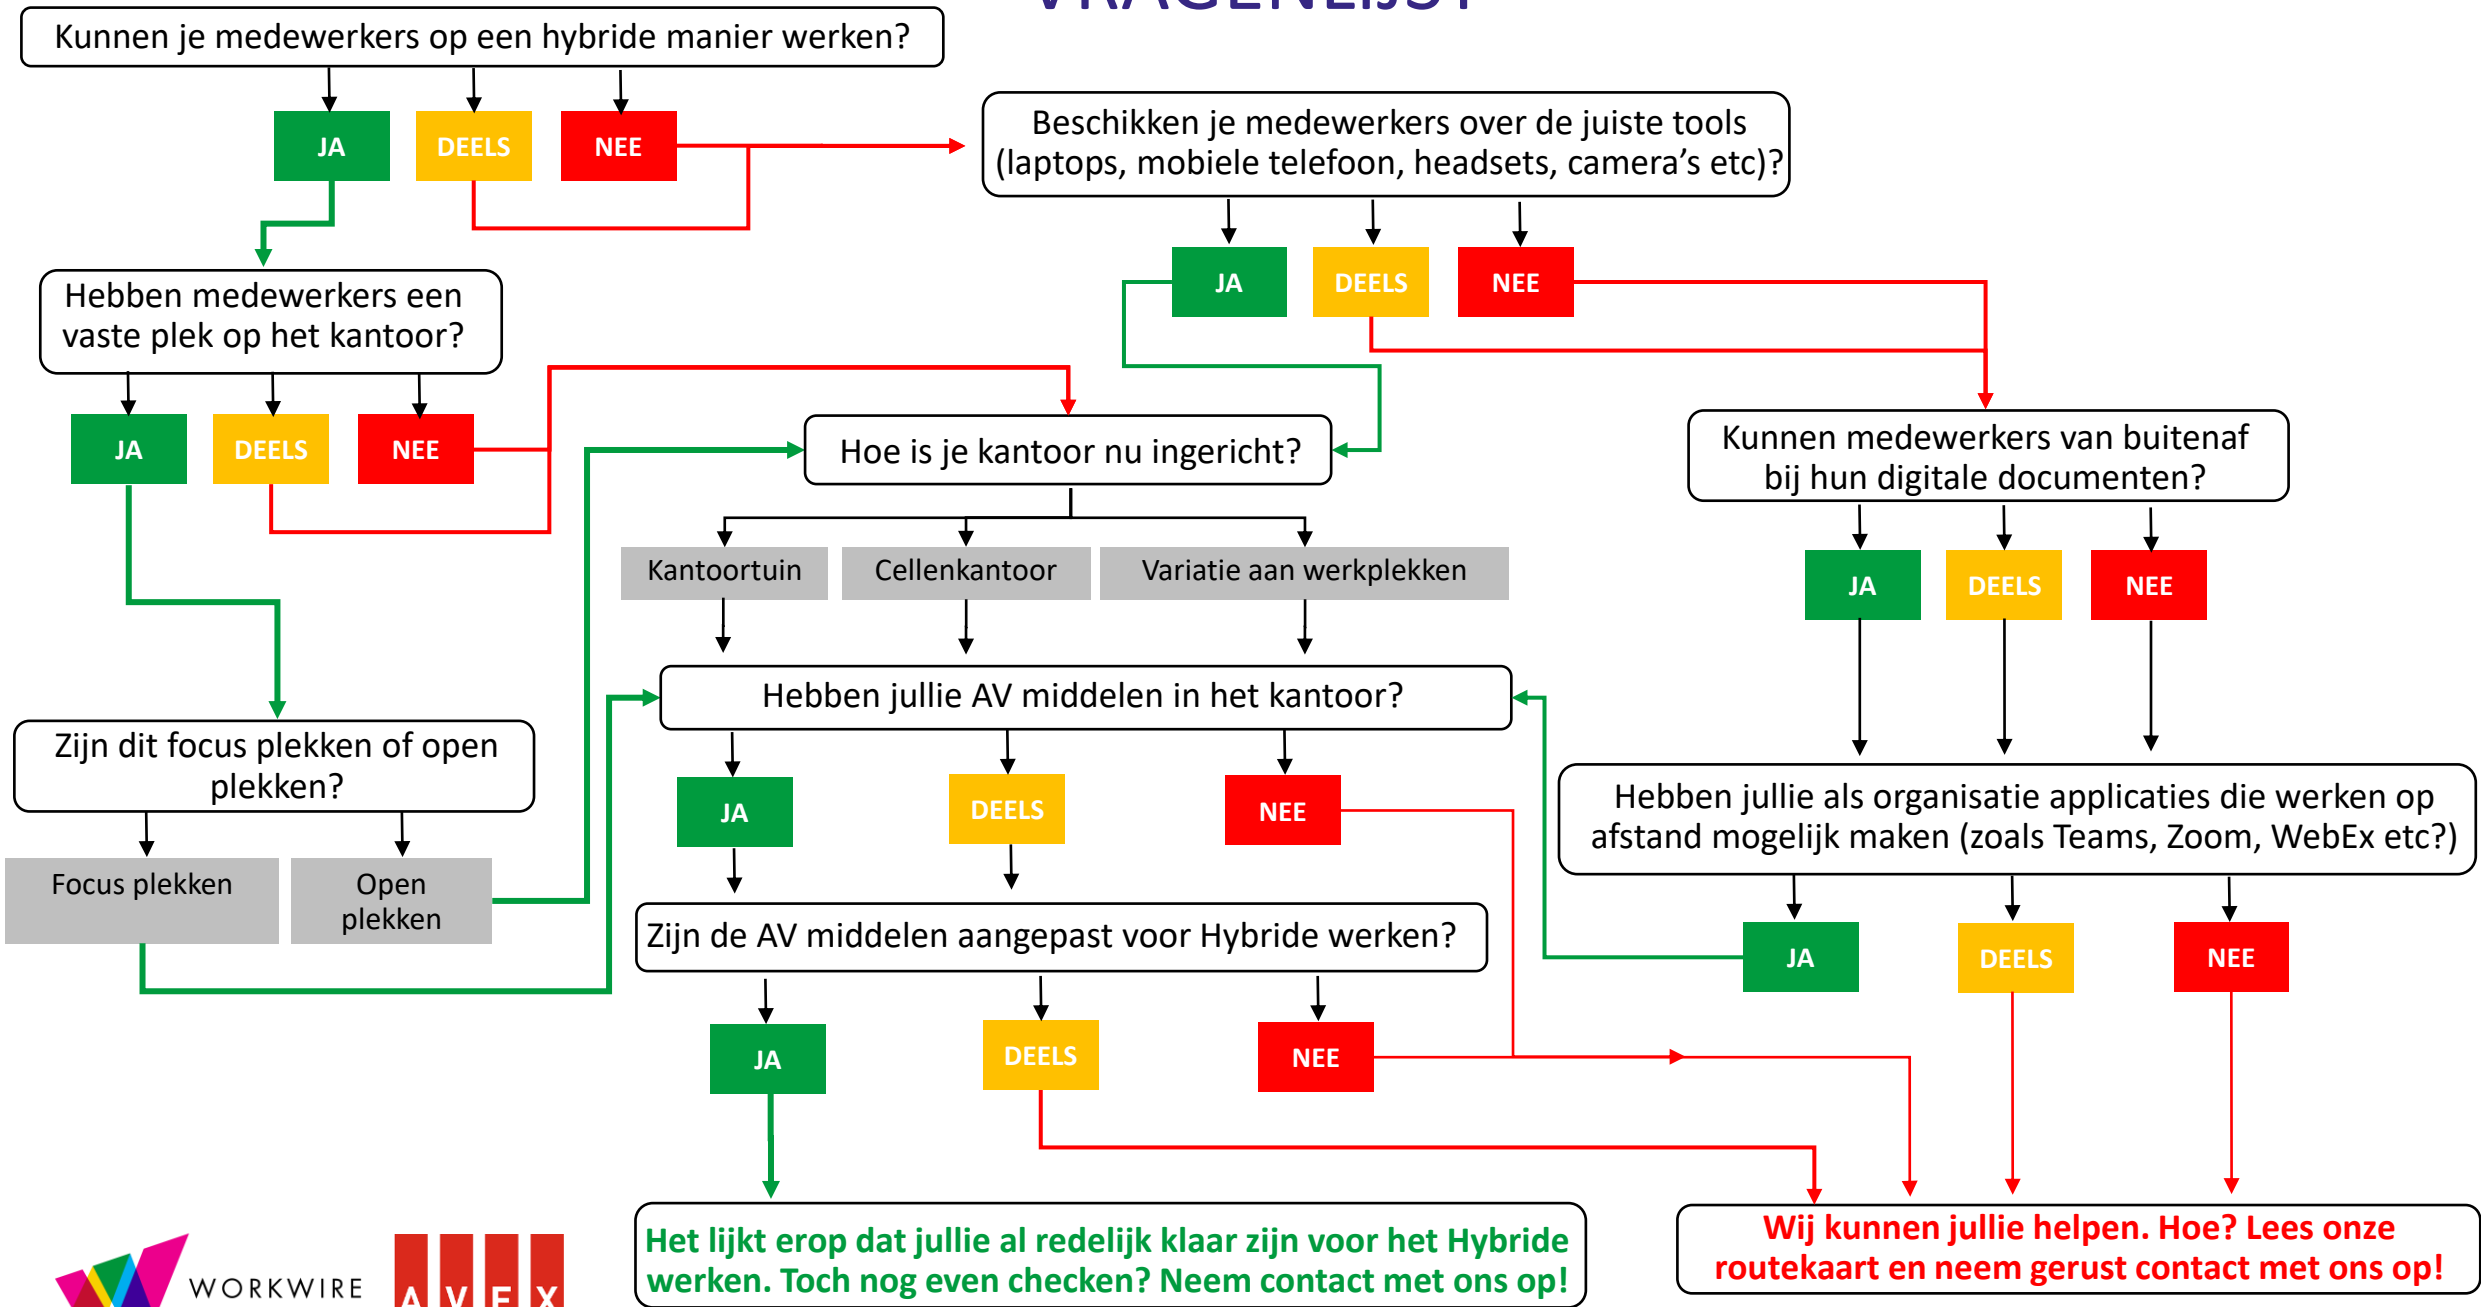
VRAGENLIJST

Kunnen je medewerkers op een hybride manier werken?

JA DEELS NEE

Beschikken je medewerkers over de juiste tools (laptops, mobiele telefoon, headsets, camera's etc)?

JA DEELS NEE

Hebben medewerkers een vaste plek op het kantoor?

JA DEELS NEE

Hoe is je kantoor nu ingericht?

Kunnen medewerkers van buitenaf bij hun digitale documenten?

Kantoortuin Cellenkantoor Variatie aan werkplekken

JA DEELS NEE

Hebben jullie AV middelen in het kantoor?

Zijn dit focus plekken of open plekken?

JA DEELS NEE

Hebben jullie als organisatie applicaties die werken op afstand mogelijk maken (zoals Teams, Zoom, WebEx etc?)

Focus plekken Open plekken

Zijn de AV middelen aangepast voor Hybride werken?

JA DEELS NEE

JA DEELS NEE

Het lijkt erop dat jullie al redelijk klaar zijn voor het Hybride werken. Toch nog even checken? Neem contact met ons op!

Wij kunnen jullie helpen. Hoe? Lees onze routekaart en neem gerust contact met ons op!

WORKWIRE AVEX